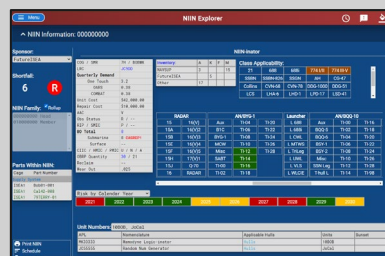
Menu

NIIN Explorer

^ NIIN Information: 000000000

Sponsor:
FutureIDEA

Shortfall:
6
R

NIIN Family: Refresh

Parts Within NIIN:
| Cage | Part Number |
|---|---|
| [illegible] | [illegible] |
| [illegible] | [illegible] |
| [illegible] | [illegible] |

Print NIIN
Schedule

NIIN-ator

| | |
|---|---|
| COG | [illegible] |
| UM | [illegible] |
| Quarterly Demand | |
| One Touch | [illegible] |
| USFF | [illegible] |
| COMBAT | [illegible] |
| Unit Cost | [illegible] |
| Repair Cost | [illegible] |
| AAC | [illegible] |
| Gov Status | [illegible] |
| CTSC | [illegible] |
| BO Total | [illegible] |
| Submarine | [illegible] |
| Surface | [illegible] |
| CSIC / WRIC / MRIC / W / W | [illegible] |
| OSRP Quantity | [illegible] |
| Replace | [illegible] |
| Near Out | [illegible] |

| Inventory | A | F | F | M |
|---|---|---|---|---|
| NAVSUP | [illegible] | | | |
| FutureIDEA | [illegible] | | | |
| Other | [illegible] | | | |

Class Applicability:

| | CG | MRI | 77A16 | 77A16V |
|---|---|---|---|---|
| SSBN | SSBN-BGN | SSGN | AH | CG-47 |
| Collins | CVN-68 | CVN-78 | DDG-1000 | DDG-51 |
| LCS | LHA-6 | LHD-1 | LPD-17 | LSD-41 |

| RADAR | | | | AN/SPQ-9B | | Launcher | | | | AN/SQQ-10 | |
|---|---|---|---|---|---|---|---|---|---|---|---|
| 1SA | 1S(V) | Aus | TI-04 | TI-08 | L.MK | Aus | TI-02 | TI-16 |
| 1SA | 1S(V) | BYG-1 | TI-05 | TI-10 | L.MK | BQQ-5 | TI-03 | TI-16 |
| 1SA | 1S(V) | BYG-1 | TI-06 | TI-11 | L.MK | BQQ-10 | TI-04 | TI-17 |
| 1SA | 1S(V) | MOW | TI-10 | TI-12 | L.MK | BSY-1 | TI-05 | TI-18 |
| 1SB | 1S(V) | Misc | TI-12 | TI-13 | L.MK | Misc | TI-06 | TI-18 |
| 1SH | 17(V)1 | SABT | TI-14 | | L.MK | Misc | TI-10 | TI-18 |
| 1SJ | 17(V) | TI-00 | TI-15 | | L.MLS | SSN Leg | TI-12 | TI-18 |
| 1S | RADAR | TI-02 | TI-16 | | L.WLCE | T'null L | TI-14 | TI-18 |

Risk by Calendar Year

| 2021 | 2022 | 2023 | 2024 | 2025 | 2026 | 2027 | 2028 | 2029 | 2030 |
|---|---|---|---|---|---|---|---|---|---|

Unit Numbers: 000000, JoCoI

| APL | Nomenclature | Applicable Hulls | Units | Sunset |
|---|---|---|---|---|
| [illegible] | Baseline logic Locator | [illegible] | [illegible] | |
| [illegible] | Random Num Generator | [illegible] | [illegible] | |